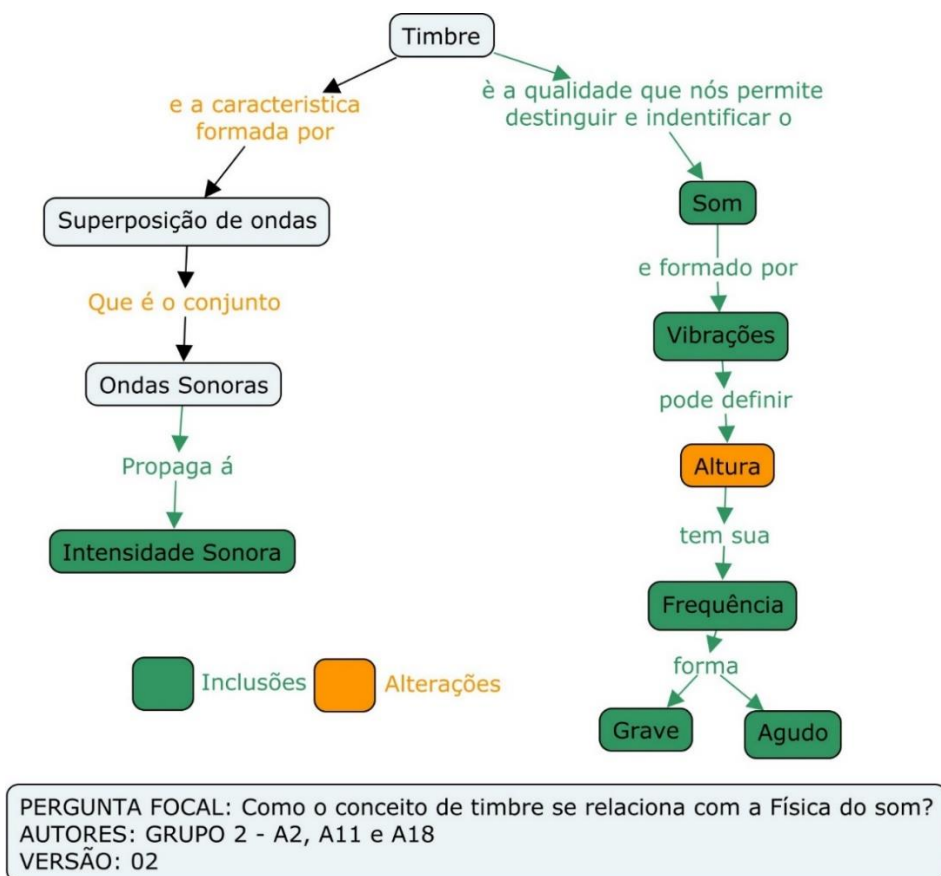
Timbre

e a caracteristica formada por

è a qualidade que nós permite destinguir e indentificar o

Superposição de ondas

Som

e formado por

Que é o conjunto

Vibrações

Ondas Sonoras

pode definir

Propaga á

Altura

tem sua

Intensidade Sonora

Frequência

forma

Inclusões

Alterações

Grave

Agudo

PERGUNTA FOCAL: Como o conceito de timbre se relaciona com a Física do som?
AUTORES: GRUPO 2 - A2, A11 e A18
VERSÃO: 02